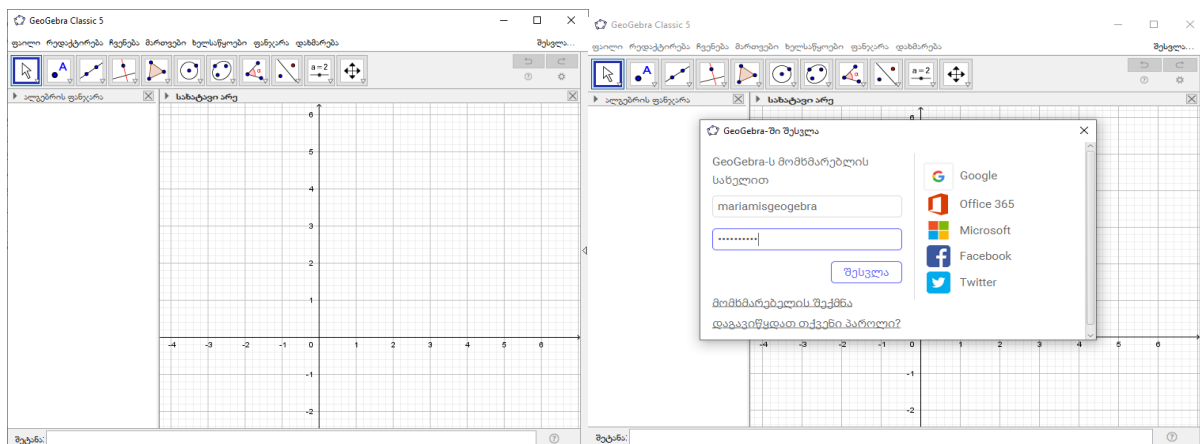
GeoGebra Classic 5

ფაილი რედაქტირება ჩვენება მართვები ხელსაწყოები ფანჯარა დახმარება შესვლა...

a = 2

ალგებრის ფანჯარა

სახატავი არე

6
5
4
3
2
1
0
-1
-2
-4 -3 -2 -1 1 2 3 4 5 6

შეტანა:

GeoGebra Classic 5

ფაილი რედაქტირება ჩვენება მართვები ხელსაწყოები ფანჯარა დახმარება შესვლა...

a = 2

ალგებრის ფანჯარა

სახატავი არე

GeoGebra-ში შესვლა

GeoGebra-ს მომხმარებლის სახელით

mariamisgeogebra

••••••••••

შესვლა

მომხმარებლის შექმნა

დაგავიწყდათ თქვენი პაროლი?

Google
Office 365
Microsoft
Facebook
Twitter

-4 -3 -2 -1 0 1 2 3 4 5 6
-1
-2

შეტანა: